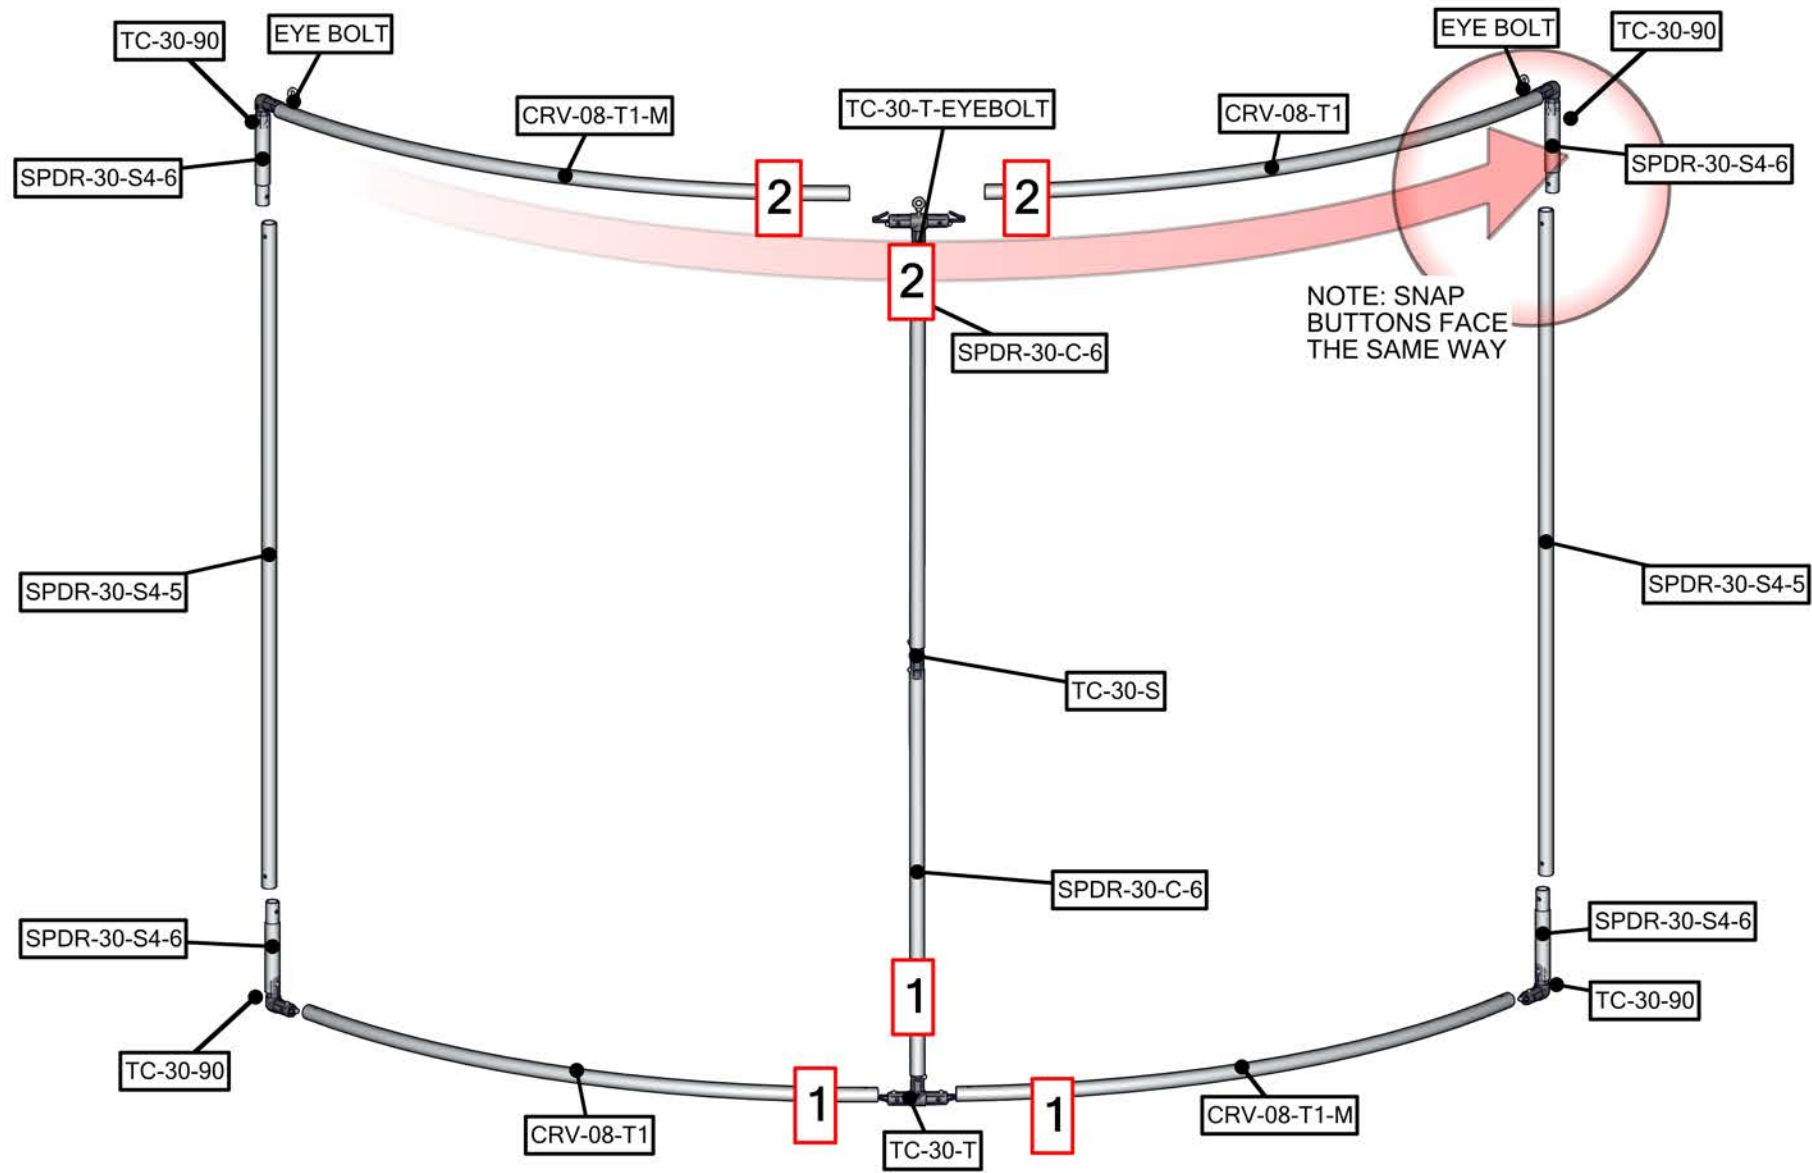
TC-30-90
EYE BOLT
EYE BOLT
TC-30-90
CRV-08-T1-M
TC-30-T-EYEBOLT
CRV-08-T1
SPDR-30-S4-6
2
2
SPDR-30-S4-6
2
NOTE: SNAP BUTTONS FACE THE SAME WAY
SPDR-30-C-6
SPDR-30-S4-5
SPDR-30-S4-5
TC-30-S
SPDR-30-C-6
SPDR-30-S4-6
SPDR-30-S4-6
1
TC-30-90
TC-30-90
1
1
CRV-08-T1
TC-30-T
CRV-08-T1-M